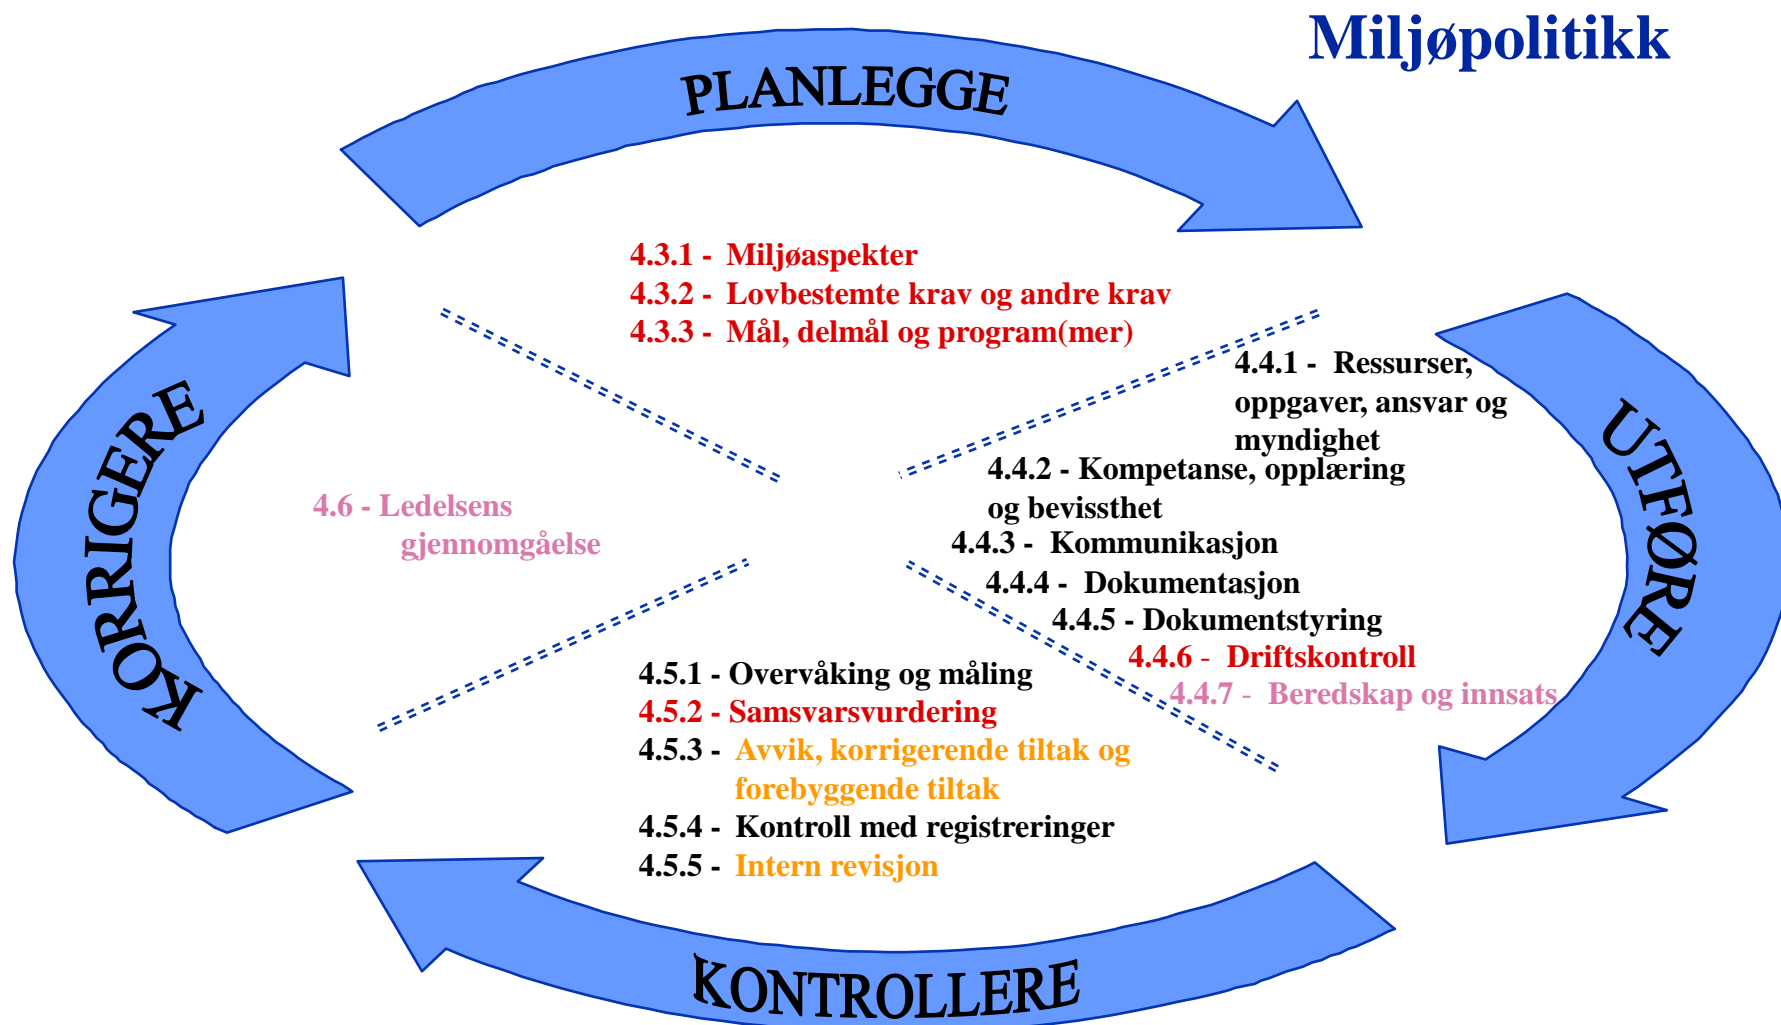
Miljøpolitikk

PLANLEGGE

4.3.1 - Miljøaspekter
4.3.2 - Lovbestemte krav og andre krav
4.3.3 - Mål, delmål og program(mer)

UTFØRE

4.4.1 - Ressurser, oppgaver, ansvar og myndighet
4.4.2 - Kompetanse, opplæring og bevissthet
4.4.3 - Kommunikasjon
4.4.4 - Dokumentasjon
4.4.5 - Dokumentstyring
4.4.6 - Driftskontroll
4.4.7 - Beredskap og innsats

KORRIGERE

4.6 - Ledelsens gjennomgåelse

4.5.1 - Overvåking og måling
4.5.2 - Samsvarsvurdering
4.5.3 - Avvik, korrigerende tiltak og forebyggende tiltak
4.5.4 - Kontroll med registreringer
4.5.5 - Intern revisjon

KONTROLLERE